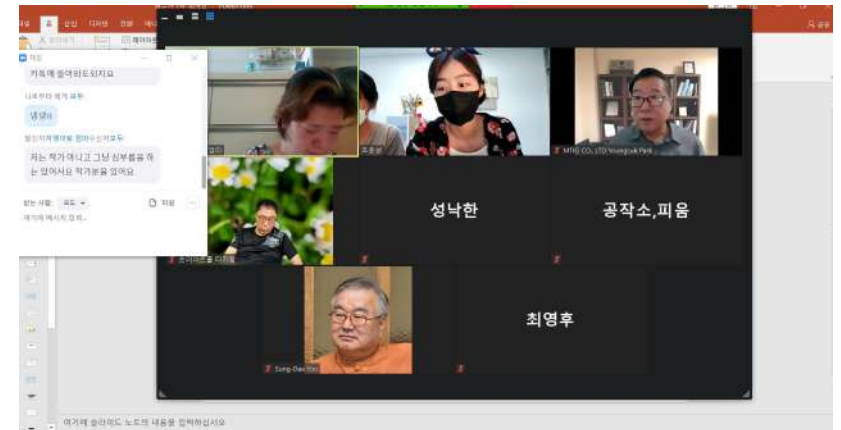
채팅

카톡에 들어와도 되지요

나로부터 에게 모두:

넵넵

참신자로부터 모두:

저는 작가 아니고 그냥 심부름을 하는 일이어서 작가분을 있어요.

받는 사람: 모두

파일

여기에 메시지 입력...

성낙한

공작소,피움

최영후

MTHQ CO., LTD Youngsuk Park

Sung-Dae Kim

여기에 슬라이드 노트의 내용을 입력하십시오